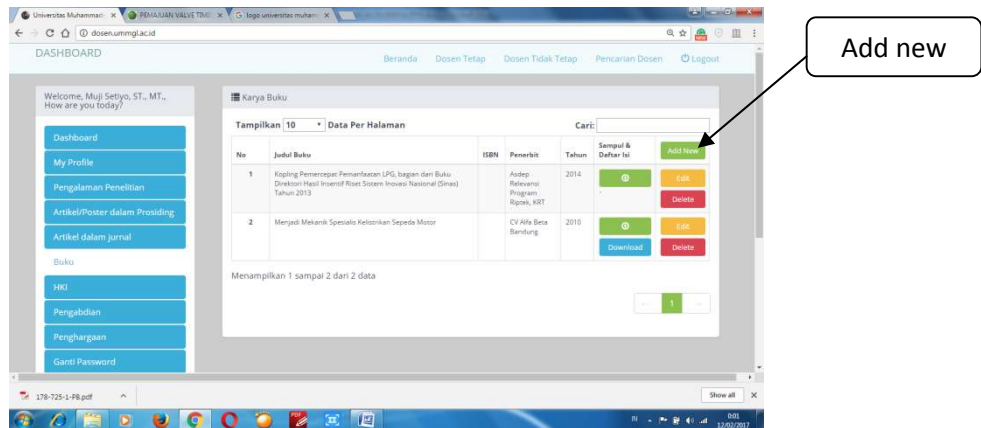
Universitas Muhammadi × | PEMAJUAN VALVE TIMI × | G logo universitas muham ×

dosen.ummgl.ac.id

DASHBOARD

Beranda | Dosen Tetap | Dosen Tidak Tetap | Pencarian Dosen | Logout

Add new

Welcome, Muji Setiyo, ST., MT., How are you today?

Dashboard
My Profile
Pengalaman Penelitian
Artikel/Poster dalam Prosiding
Artikel dalam jurnal
Buku
HKI
Pengabdian
Penghargaan
Ganti Password

Karya Buku

Tampilkan 10 Data Per Halaman

Cari:

| No | Judul Buku | ISBN | Penerbit | Tahun | Sampul & Daftar Isi | Add New |
|---|---|---|---|---|---|---|
| 1 | Kopling Pemercepat Pemanfaatan LPG, bagian dari Buku Direktori Hasil Insentif Riset Sistem Inovasi Nasional (Sinas) Tahun 2013 | | Asdep Relevansi Program Riptek, KRT | 2014 | | Edit Delete |
| 2 | Menjadi Mekanik Spesialis Kelistrikan Sepeda Motor | | CV Alfa Beta Bandung | 2010 | Download | Edit Delete |

Menampilkan 1 sampai 2 dari 2 data

← 1 →

178-725-1-PB.pdf

Show all ×

0:01
12/02/2017